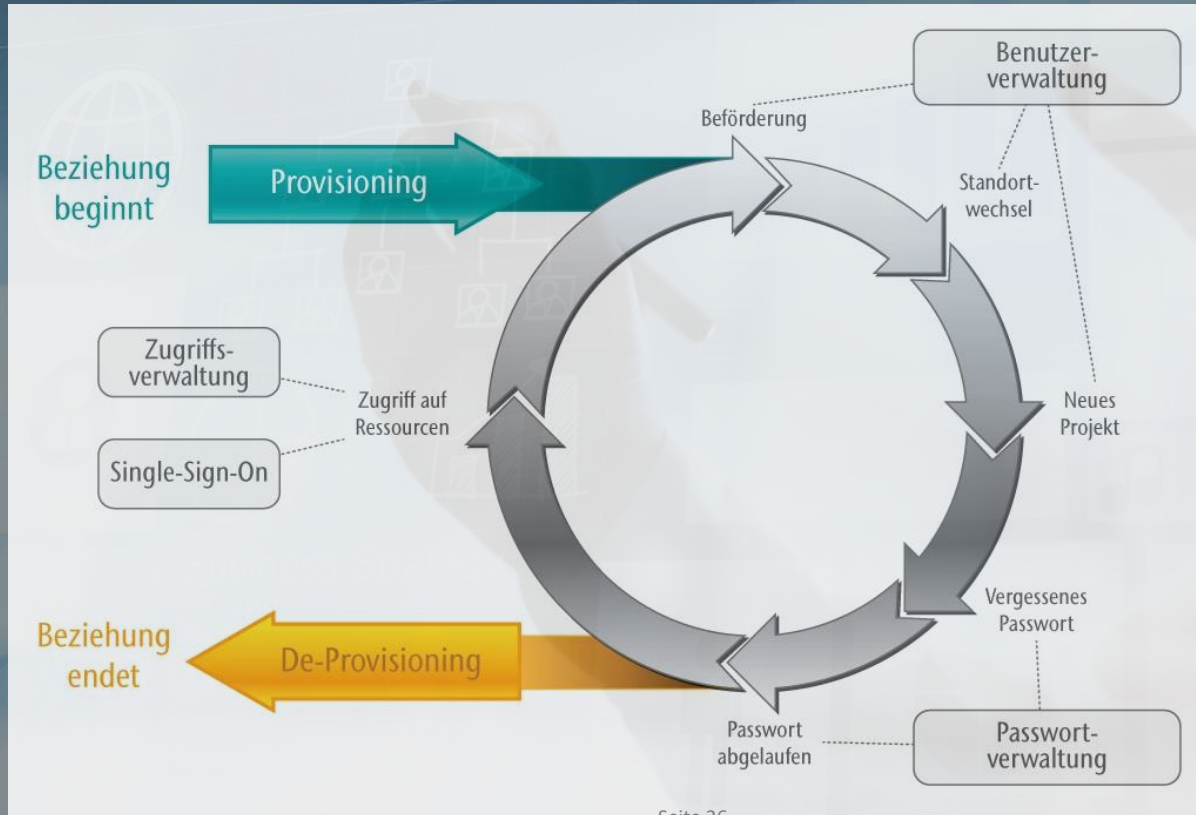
Benutzerverwaltung

Beförderung

Beziehung beginnt

Provisioning

Standortwechsel

Zugriffsverwaltung

Zugriff auf Ressourcen

Single-Sign-On

Neues Projekt

Vergessenes Passwort

Beziehung endet

De-Provisioning

Passwort abgelaufen

Passwortverwaltung

Seite 26